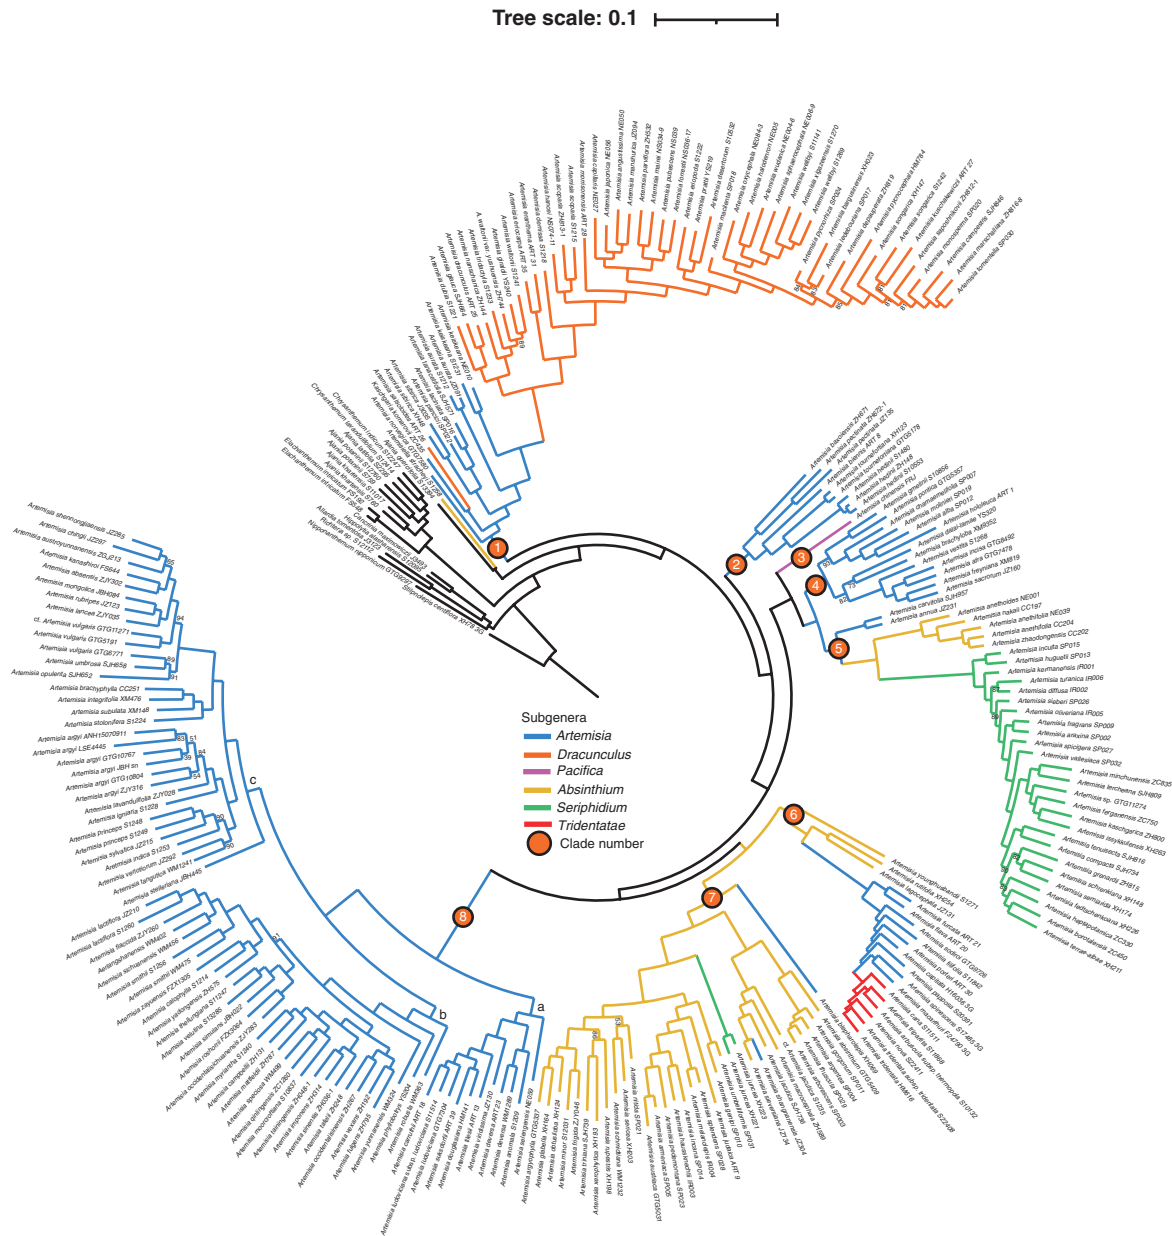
Tree scale: 0.1

Subgenera
Artemisia
Dracunculus
Pacifica
Absinthium
Seriphidium
Tridentatae
Clade number

1
2
3
4
5
6
7
8
a
b
c

Artemisia shennongjiaensis JZ285
Artemisia chingii JZ297
Artemisia austroyunnanensis ZGJ213
Artemisia kanashiroi FS644
Artemisia absinthia ZJY302
Artemisia mongolica JBH084
Artemisia rubripes JZ123
Artemisia lancea ZJY005
cf. Artemisia vulgaris GTG11271
Artemisia vulgaris GTG5191
Artemisia vulgaris GTG6771
Artemisia umbrosa SJH658
Artemisia opulenta SJH652
Artemisia brachyphylla CC251
Artemisia integrifolia XM476
Artemisia subulata XM148
Artemisia stolonifera S1224
Artemisia argyi ANH15070911
Artemisia argyi LSE4445
Artemisia argyi GTG10767
Artemisia argyi JBH sn
Artemisia argyi GTG10804
Artemisia argyi ZJY316
Artemisia lavandulifolia ZJY028
Artemisia igniaria S1228
Artemisia princeps S1248
Artemisia princeps S1249
Artemisia sylvatica JZ215
Artemisia indica S1253
Artemisia verlotiorum JZ292
Artemisia tangutica WM1241
Artemisia stelleriana JBH445

Artemisia lactiflora JZ210
Artemisia lactiflora S1260
Artemisia flaccida ZJY260
Artemisia tsangshanensis WM402
Artemisia sichuanensis WM456
Artemisia smithii S1256
Artemisia smithii WM475
Artemisia zayuensis FZX1305
Artemisia calophylla S1214
Artemisia yadongensis ZH575
Artemisia thellungiana S11247
Artemisia velutina S1265
Artemisia anomala JBH092
Artemisia japonica FZX0854
Artemisia sinensis ZH353
Artemisia roxburghiana ZH131
Artemisia occidentalisichuanensis S1240
Artemisia myriantha ZH197
Artemisia mattfeldii ZH180
Artemisia campbellii WM499
Artemisia speciosa ZH230
Artemisia moorcroftiana S1263
Artemisia minor ZH414
Artemisia simulans ZH561
Artemisia occidentalisichuanensis ZH536
Artemisia roxburghiana ZH307
Artemisia fulgens WM434
Artemisia vexans ZH195
Artemisia phyllobotrys YS004
Artemisia simulans WM303
Artemisia tournefortiana S11254
Artemisia ludoviciana ART 39
Artemisia tilesii GTG7504
Artemisia douglasiana WM141
Artemisia tilesii ART 33
Artemisia vulgaris JZ150
Artemisia franserioides WM1288
Artemisia deserti JZ160
Artemisia anomala S1255
Artemisia feddei ZH089

Artemisia argyrophylla TG07
Artemisia globularia ZH246
Artemisia stelleriana BSB2010
Artemisia minor S1251
Artemisia lagocephala ZJY046
Artemisia aschurbajewii XH193
Artemisia selengensis NE006
Artemisia dubia WM
Artemisia rutifolia XH188
Artemisia frigida XH179
Artemisia sericea WM832
Artemisia nitida SP021
Artemisia austriaca XH183
Artemisia rupestris ZX146
Artemisia absinthium GTG5597
Artemisia schmidtiana SP006
Artemisia glacialis SP023
Artemisia genipi SP004
Artemisia umbelliformis SP028
Artemisia caucasica SP003
Artemisia splendens ART 9
Artemisia mutellina SP017
Artemisia laciniata SP029
Artemisia granatensis SP010
Artemisia sieversiana XH223
Artemisia macrocephala XH201
Artemisia pontica S1254
Artemisia arborescens SP002
cf. Artemisia absinthium ZH388
Artemisia frigida S1258
Artemisia frigida GTG5699
Artemisia rothrockii SJH078
Artemisia filifolia SP030
Artemisia tridentata subsp. vaseyana S1260
Artemisia cana S1263
Artemisia californica SJH5650
Artemisia nova S1266
Artemisia arbuscula HM616
Artemisia pygmaea S1268
Artemisia tridentata subsp. tridentata S2408
Artemisia bigelovii S1238
Artemisia rigida TG08

Artemisia younghusbandii S1271
Artemisia rutifolia XH224
Artemisia lagocephala JZ131
Artemisia furcata ART 21
Artemisia trifurcata ART 20
Artemisia senjavinensis GTG8728
Artemisia tilesii GTG8730
Artemisia norvegica ART 30
Artemisia borealis S1262
Artemisia campestris F1255
Artemisia pycnocephala S1265
Artemisia arctica S1261

Artemisia minchunensis ZC835
Artemisia leucotricha SJH809
Artemisia sp. GTG11274
Artemisia ferganensis ZC750
Artemisia kaschgarica ZH800
Artemisia issykkulensis XH263
Artemisia fenuisecta SJH816
Artemisia compacta SJH734
Artemisia gracilis ZH815
Artemisia schrenkiana XH148
Artemisia santolina XH174
Artemisia leptostachya XH226
Artemisia borotalensis ZC530
Artemisia lercheana ZC450
Artemisia terrae-albae XH211
Artemisia vallesiaca SP032
Artemisia spicigera SP027
Artemisia herba-alba SP008
Artemisia araxina SP002
Artemisia fragrans SP009
Artemisia oliveriana IR005
Artemisia sieberi SP026
Artemisia diffusa IR002
Artemisia turanica IR006
Artemisia kermanensis IR001
Artemisia huguetii SP013
Artemisia inculta SP015
Artemisia zhaodongensis CC202
Artemisia anethifolia CC204
Artemisia anethifolia NE039
Artemisia nakaii CC197
Artemisia anethoides NE001
Artemisia annua JZ231
Artemisia carvifolia SJH957
Artemisia sacrorum JZ160
Artemisia freyniana XM819
Artemisia atra GTG7478
Artemisia incisa GTG8490
Artemisia vestita S1268
Artemisia brachyloba XM9352
Artemisia hololeuca ART 1
Artemisia dalai-lamae TS320
Artemisia alba SP012
Artemisia molinieri SP019
Artemisia chamaemelifolia SP007
Artemisia gmelinii GTG8357
Artemisia stechmanniana S10856
Artemisia chinensis FMJ
Artemisia hedinii ZH148
Artemisia kurramensis TS053
Artemisia iwayomogi GTG5178
Artemisia tournefortiana XH125
Artemisia persica ZH480
Artemisia scoparia ART 6
Artemisia pectinata ZH672-1
Artemisia blepharolepis ZH671

Artemisia tomentella SJH930
Artemisia marschalliana ZH816
Artemisia campestris SJH466
Artemisia monosperma SP020
Artemisia kochiiformis ZH612-1
Artemisia kochiiformis ART 27
Artemisia songarica S1242
Artemisia songarica XH147
Artemisia depauperata ZH819
Artemisia pycnorhiza NM784
Artemisia pewzowii XH023
Artemisia waltonii S1269
Artemisia wellbyi S1141
Artemisia sphaerocephala NE004
Artemisia ordosica NE005
Artemisia halodendron NE004-1
Artemisia oxycephala NE04-3
Artemisia macilenta SP018
Artemisia desertorum S1638
Artemisia pratti YS219
Artemisia eriopoda S1222
Artemisia lavandulaefolia NS06-17
Artemisia pubescens NS019
Artemisia japonica ZH532
Artemisia parviflora JZ094
Artemisia manshurica NE036
Artemisia angustissima NE050
Artemisia capillaris NE027
Artemisia japonica NE060
Artemisia scoparia ART 28
Artemisia nakai NS06-11
Artemisia eriopoda ZH603-1
Artemisia dracunculus ART 35
Artemisia dracunculus S1236
A. waltonii var. yushuensis ZH740
Artemisia giraldii YS40
Artemisia dracunculus S1247
Artemisia glauca ZH114
Artemisia dracunculus ART 26
Artemisia dubia S1223
Artemisia anomala SJH954
Artemisia keiskeana NE010
Artemisia globosa JZ069
Artemisia vulgaris S1262
Artemisia stolonifera S1212
Artemisia littoricola GTG5164
Artemisia keiskeana ZH1

Chrysanthemum indicum
Chrysanthemum lavandulifolium
Kaschgaria brachanthemoides
Ajania przewalskii
Ajania fruticulosa
Ajania potaninii
Ajania tenuifolia
Elachanthemum intricatum
Elachanthemum intricatum FS68
Artemisia (?)
Crossostephium chinense
Hippolytia alashanensis
Artemisia lagocephala
Richteria sp.
Nipponanthemum nipponicum GTG6961
Stilpnolepis centiflora XH79

95
94
89
91
83
51
84
39
54
90
90
64
82
95
63
95
56
100
68